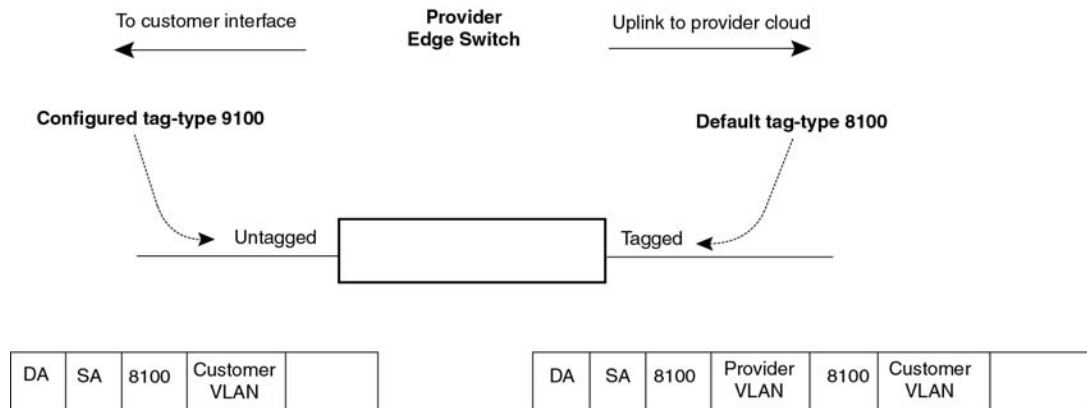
To customer interface

Provider Edge Switch

Uplink to provider cloud

Configured tag-type 9100

Default tag-type 8100

Untagged

Tagged

| DA | SA | 8100 | Customer VLAN | |
|---|---|---|---|---|

| DA | SA | 8100 | Provider VLAN | 8100 | Customer VLAN | |
|---|---|---|---|---|---|---|